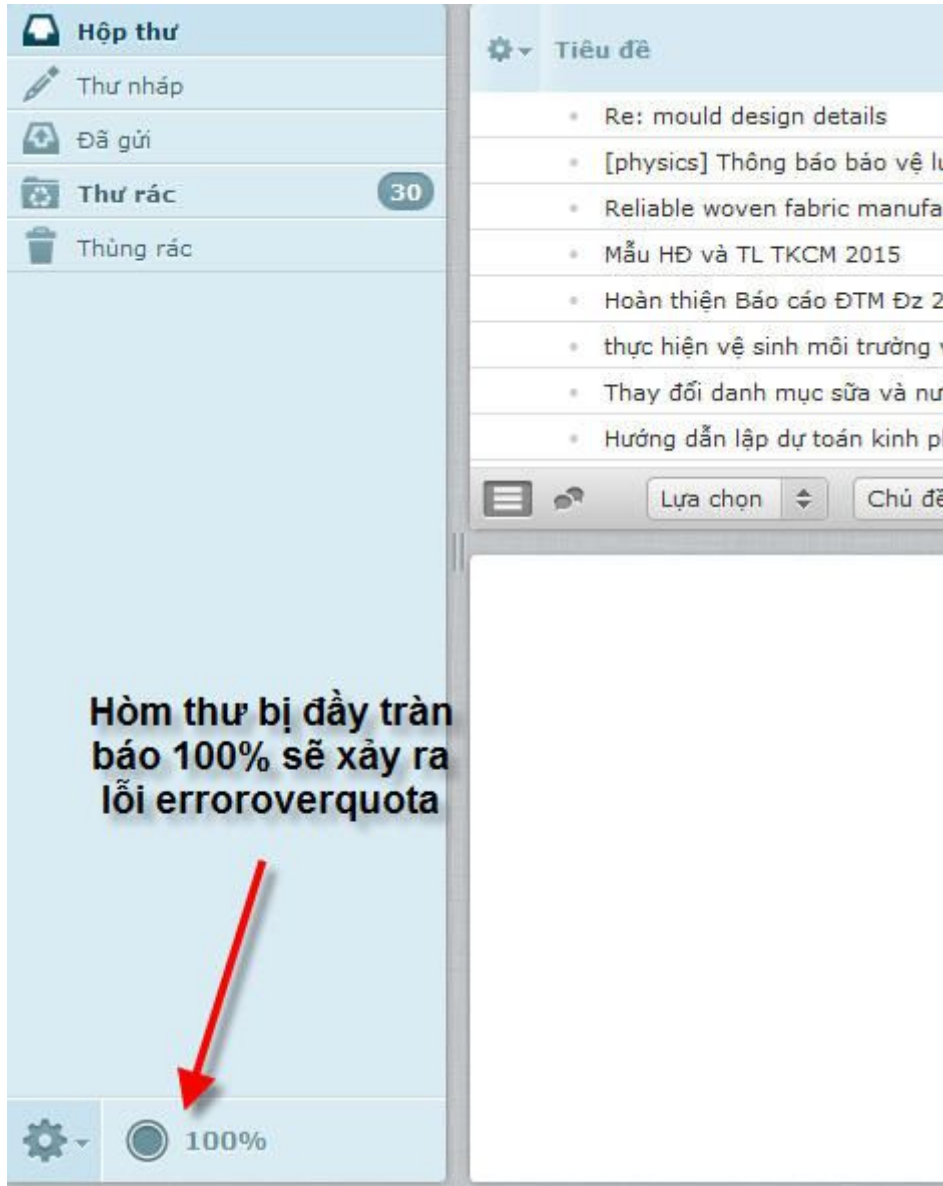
Hộp thư
Thư nháp
Đã gửi
Thư rác 30
Thùng rác

Tiêu đề
Re: mould design details
[physics] Thông báo bảo vệ l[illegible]
Reliable woven fabric manufa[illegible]
Mẫu HĐ và TL TKCM 2015
Hoàn thiện Báo cáo ĐTM Đz 2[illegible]
thực hiện vệ sinh môi trường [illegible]
Thay đổi danh mục sữa và nư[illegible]
Hướng dẫn lập dự toán kinh p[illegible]
Lựa chọn
Chủ đ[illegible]

Hòm thư bị đầy tràn báo 100% sẽ xảy ra lỗi erroroverquota

100%